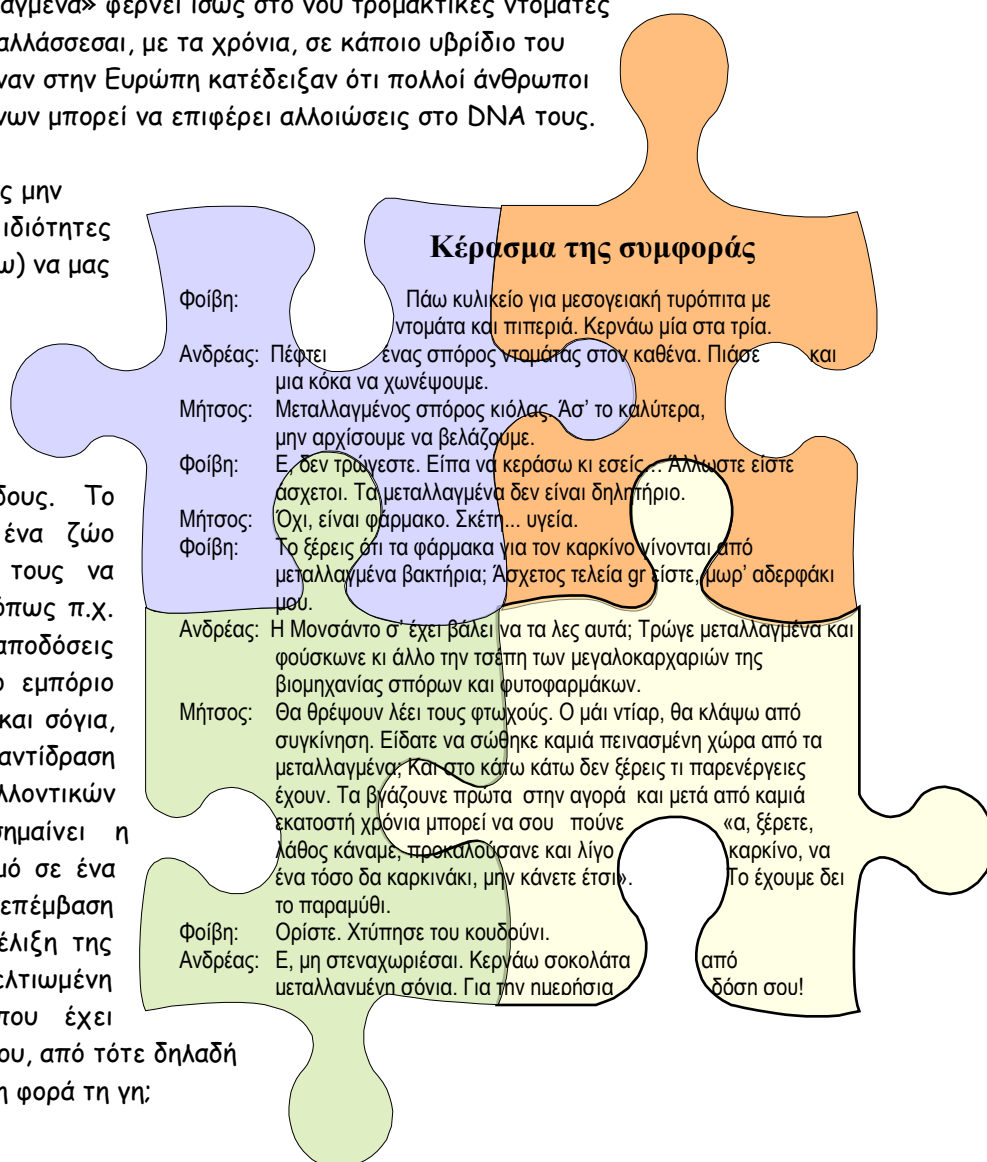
αγμένα» φέρνει ίσως στο νου τρομακτικές ντομάτες αλλάσσεσαι, με τα χρόνια, σε κάποιο υβρίδιο του ναν στην Ευρώπη κατέδειξαν ότι πολλοί άνθρωποι νων μπορεί να επιφέρει αλλοιώσεις στο DNA τους.

ς μην ιδιότητες ω) να μας

δους. Το ένα ζώο τους να όπως π.χ. αποδόσεις ο εμπόριο και σόγια, αντίδραση λλοντικών σημαίνει η μό σε ένα επέμβαση έλιξη της ελτιωμένη του έχει ου, από τότε δηλαδή η φορά τη γη;

Κέρασμα της συμφοράς

Φοίβη: Πάω κυλικείο για μεσογειακή τυρόπιτα με ντομάτα και πιπεριά. Κερνάω μία στα τρία.
Ανδρέας: Πέφτει ένας σπόρος ντομάτας στον καθένα. Πιάσε και μια κόκα να χωνέψουμε.
Μήτσος: Μεταλλαγμένος σπόρος κιόλας. Άσ' το καλύτερα, μην αρχίσουμε να βελάζουμε.
Φοίβη: Ε, δεν τρώγεστε. Είπα να κεράσω κι εσείς... Άλλωστε είστε άσχετοι. Τα μεταλλαγμένα δεν είναι δηλητήριο.
Μήτσος: Όχι, είναι φάρμακο. Σκέτη... υγεία.
Φοίβη: Το ξέρεις ότι τα φάρμακα για τον καρκίνο γίνονται από μεταλλαγμένα βακτήρια; Άσχετος τελεία gr είστε, μωρ' αδερφάκι μου.
Ανδρέας: Η Μονσάντο σ' έχει βάλει να τα λες αυτά; Τρώγε μεταλλαγμένα και φούσκωνε κι άλλο την τσέπη των μεγαλοκαρχαριών της βιομηχανίας σπόρων και φυτοφαρμάκων.
Μήτσος: Θα θρέψουν λέει τους φτωχούς. Ο μάι ντίαρ, θα κλάψω από συγκίνηση. Είδατε να σώθηκε καμιά πεινασμένη χώρα από τα μεταλλαγμένα; Και στο κάτω κάτω δεν ξέρεις τι παρενέργειες έχουν. Τα βγάζουνε πρώτα στην αγορά και μετά από καμιά εκατοστή χρόνια μπορεί να σου πούνε «α, ξέρετε, λάθος κάναμε, προκαλούσανε και λίγο καρκίνο, να ένα τόσο δα καρκινάκι, μην κάνετε έτσι». Το έχουμε δει το παραμύθι.
Φοίβη: Ορίστε. Χτύπησε του κουδούνι.
Ανδρέας: Ε, μη στεναχωριέσαι. Κερνάω σοκολάτα από μεταλλαγμένη σόγια. Για την ημερήσια δόση σου!